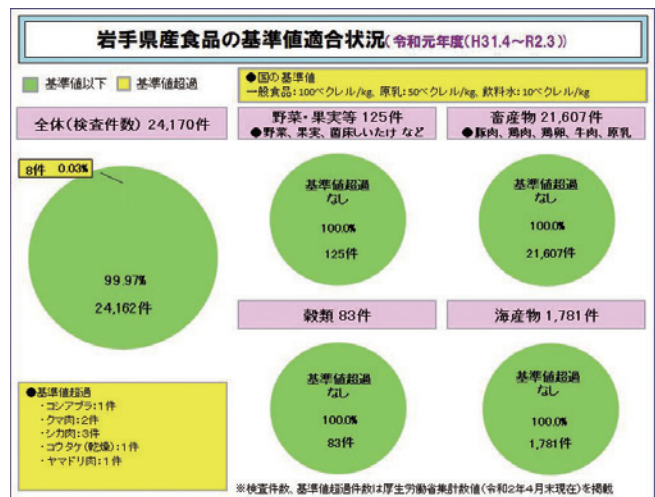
岩手県産食品の基準値適合状況(令和元年度(H31.4～R2.3))

基準値以下 基準値超過

●国の基準値
一般食品：100ベクレル/kg、原乳：50ベクレル/kg、飲料水：10ベクレル/kg

全体(検査件数) 24,170件

8件 0.03%

99.97%
24,162件

野菜・果実等 125件
●野菜、果実、菌床しいたけ など

基準値超過
なし
100.0%
125件

畜産物 21,607件
●豚肉、鶏肉、鶏卵、牛肉、原乳

基準値超過
なし
100.0%
21,607件

穀類 83件

基準値超過
なし
100.0%
83件

海産物 1,781件

基準値超過
なし
100.0%
1,781件

●基準値超過
・コシアブラ：1件
・クマ肉：2件
・シカ肉：3件
・コウタケ(乾燥)：1件
・ヤマドリ肉：1件

※検査件数、基準値超過件数は厚生労働省集計数値(令和2年4月末現在)を掲載